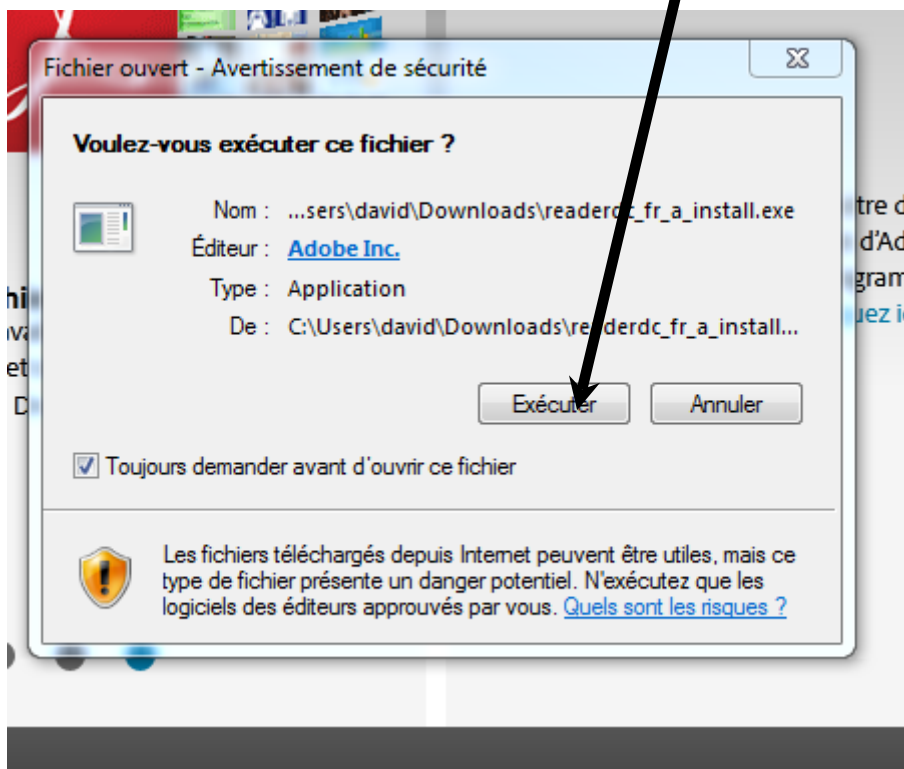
Fichier ouvert - Avertissement de sécurité

Voulez-vous exécuter ce fichier ?

Nom : ...sers\david\Downloads\readerdc_fr_a_install.exe

Éditeur : Adobe Inc.

Type : Application

De : C:\Users\david\Downloads\readerdc_fr_a_install...

Exécuter

Annuler

Toujours demander avant d'ouvrir ce fichier

Les fichiers téléchargés depuis Internet peuvent être utiles, mais ce type de fichier présente un danger potentiel. N'exécutez que les logiciels des éditeurs approuvés par vous. Quels sont les risques ?

hi
va
et
D

tre d
d'Ad
gram
uez i